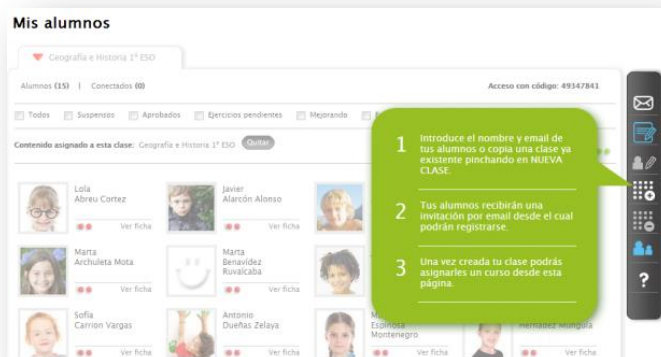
Mis alumnos

Geografía e Historia 1º ESO

Alumnos (15) | Conectados (0)

Acceso con código: 49347841

Todos Suspensos Aprobados Ejercicios pendientes Mejorando

Contenido asignado a esta clase: Geografía e Historia 1º ESO Quitar

Lola Abreu Cortez
Ver ficha

Javier Alarcón Alonso
Ver ficha

Marta Archuleta Mota
Ver ficha

Marta Benavídez Ruvalcaba
Ver ficha

Sofía Carrion Vargas
Ver ficha

Antonio Dueñas Zelaya
Ver ficha

Espinosa Montenegro
Ver ficha

Hernández Munguía
Ver ficha

1 Introduce el nombre y email de tus alumnos o copia una clase ya existente pinchando en NUEVA CLASE.

2 Tus alumnos recibirán una invitación por email desde el cual podrán registrarse.

3 Una vez creada tu clase podrás asignarles un curso desde esta página.

?